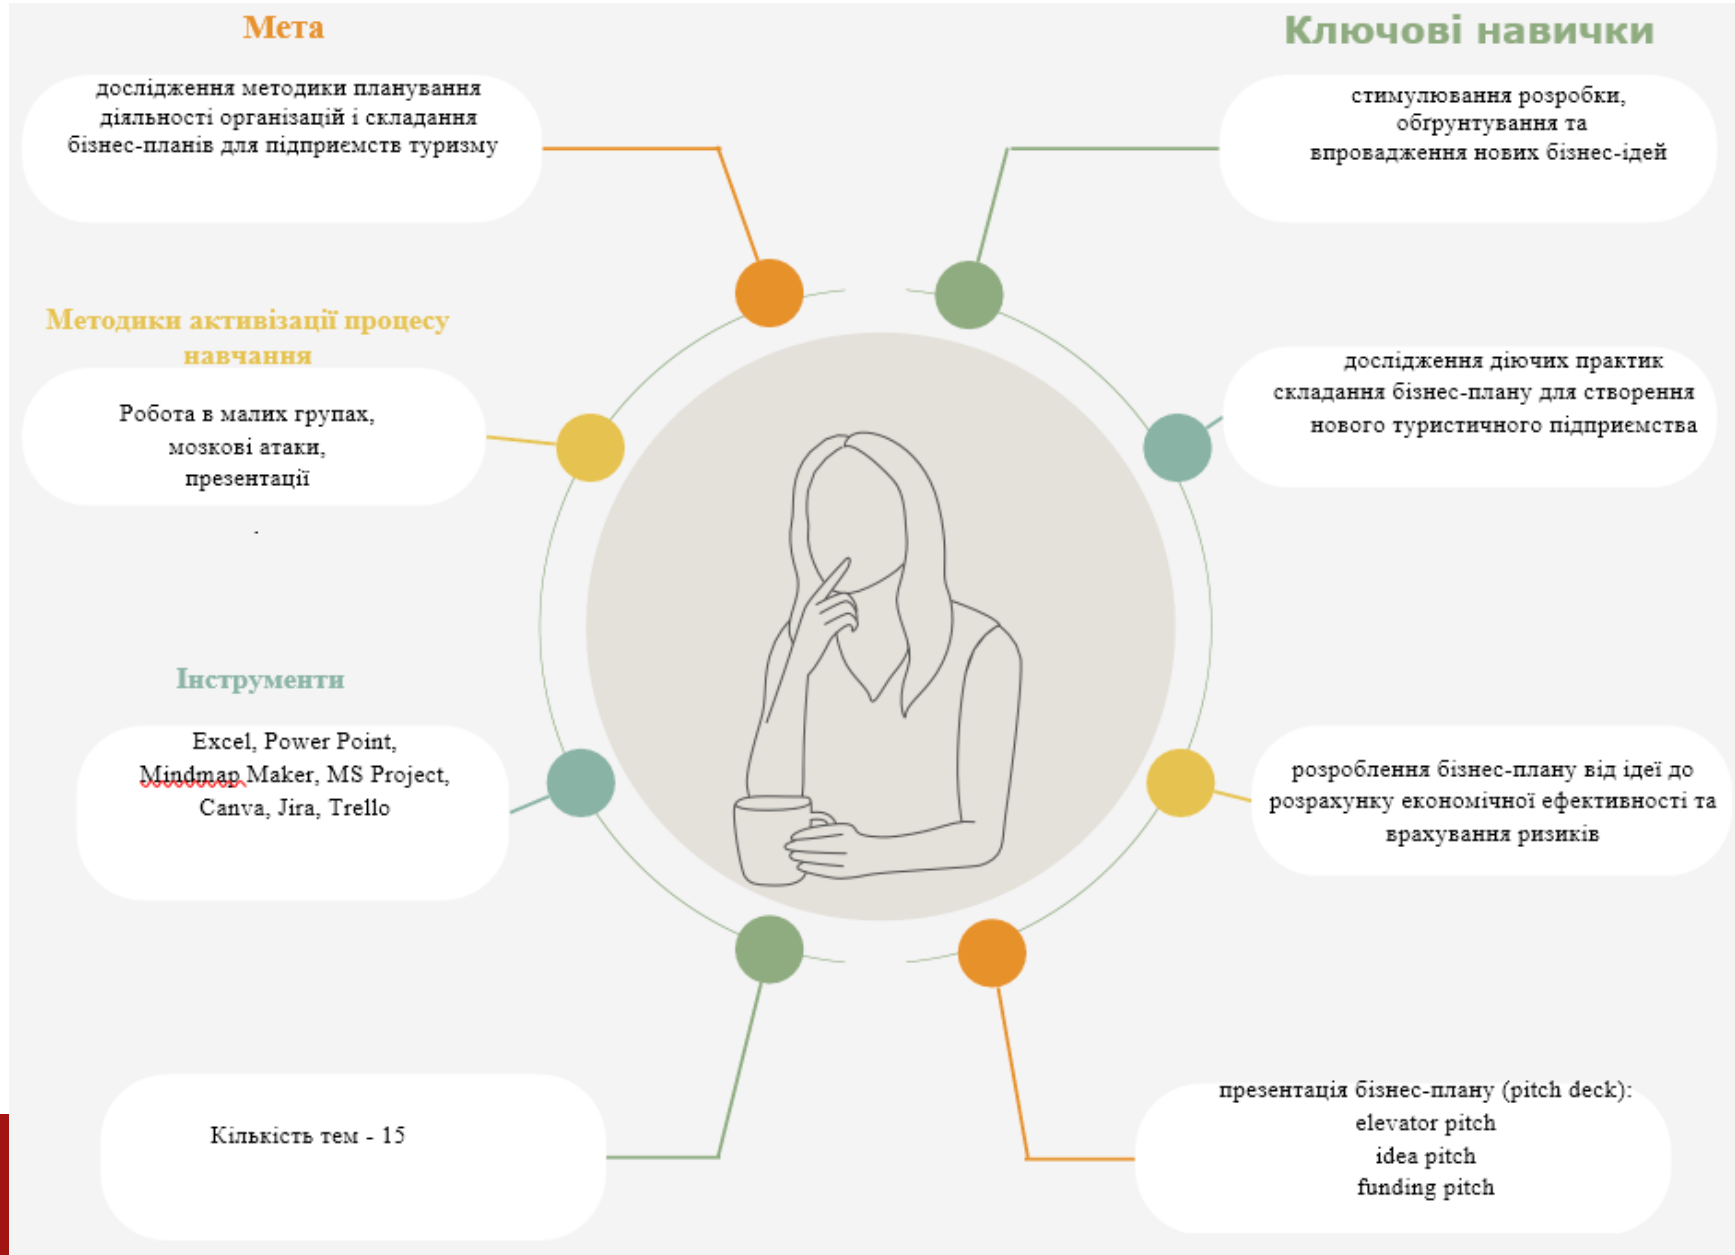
Мета

дослідження методики планування діяльності організацій і складання бізнес-планів для підприємств туризму

Ключові навички

стимулювання розробки, обґрунтування та впровадження нових бізнес-ідей

Методики активізації процесу навчання

Робота в малих групах, мозкові атаки, презентації

дослідження діючих практик складання бізнес-плану для створення нового туристичного підприємства

Інструменти

Excel, Power Point, Mindmap Maker, MS Project, Canva, Jira, Trello

розроблення бізнес-плану від ідеї до розрахунку економічної ефективності та врахування ризиків

Кількість тем - 15

презентація бізнес-плану (pitch deck):
elevator pitch
idea pitch
funding pitch